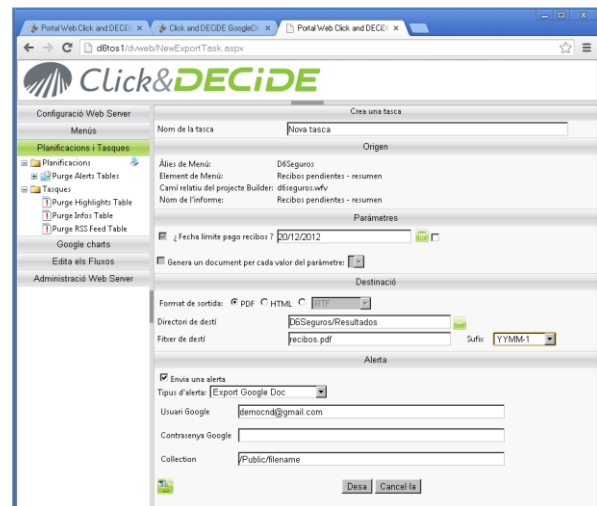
Portal Web Click and DECID ×
Click and DECIDE GoogleD ×
Portal Web Click and DECID ×

d6tos1/dvweb/NewExportTask.aspx

Click&DECiDE

Configuració Web Server
Menús
Planificacions i Tasques
Planificacions
Purge Alerts Tables
Tasques
Purge Highlights Table
Purge Infos Table
Purge RSS Feed Table
Google charts
Edita els Fluxos
Administració Web Server

Crea una tasca
Nom de la tasca | Nova tasca

Origen
Àlies de Menú: D6Seguros
Element de Menú: Recibos pendientes - resumen
Camí relatiu del projecte Builder: d6seguros.wfv
Nom de l'informe: Recibos pendientes - resumen

Paràmetres
¿Fecha límite pago recibos ? 20/12/2012
Genera un document per cada valor del paràmetre:

Destinació
Format de sortida: PDF HTML RTF
Directori de destí | D6Seguros/Resultados
Fitxer de destí | recibos.pdf | Sufix | YYMM-1

Alerta
Envia una alerta
Tipus d'alerta: Export Google Doc
Usuari Google | democnd@gmail.com
Contrasenya Google |
Collection | /Public/filename

Desa | Cancel·la